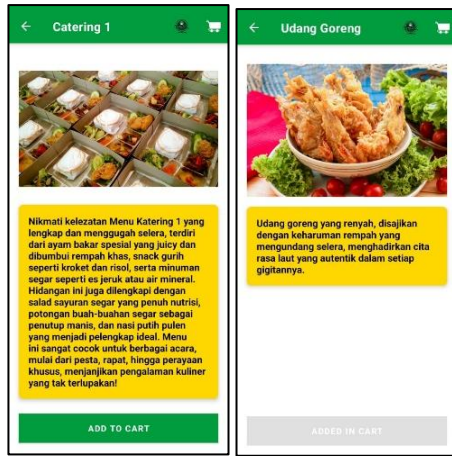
Catering 1

Nikmati kelezatan Menu Katering 1 yang lengkap dan menggugah selera, terdiri dari ayam bakar spesial yang juicy dan dibumbui rempah khas, snack gurih seperti kroket dan risol, serta minuman segar seperti es jeruk atau air mineral. Hidangan ini juga dilengkapi dengan salad sayuran segar yang penuh nutrisi, potongan buah-buahan segar sebagai penutup manis, dan nasi putih pulen yang menjadi pelengkap ideal. Menu ini sangat cocok untuk berbagai acara, mulai dari pesta, rapat, hingga perayaan khusus, menjanjikan pengalaman kuliner yang tak terlupakan!

ADD TO CART

Udang Goreng

Udang goreng yang renyah, disajikan dengan keharuman rempah yang mengundang selera, menghadirkan cita rasa laut yang autentik dalam setiap gigitannya.

ADDED IN CART